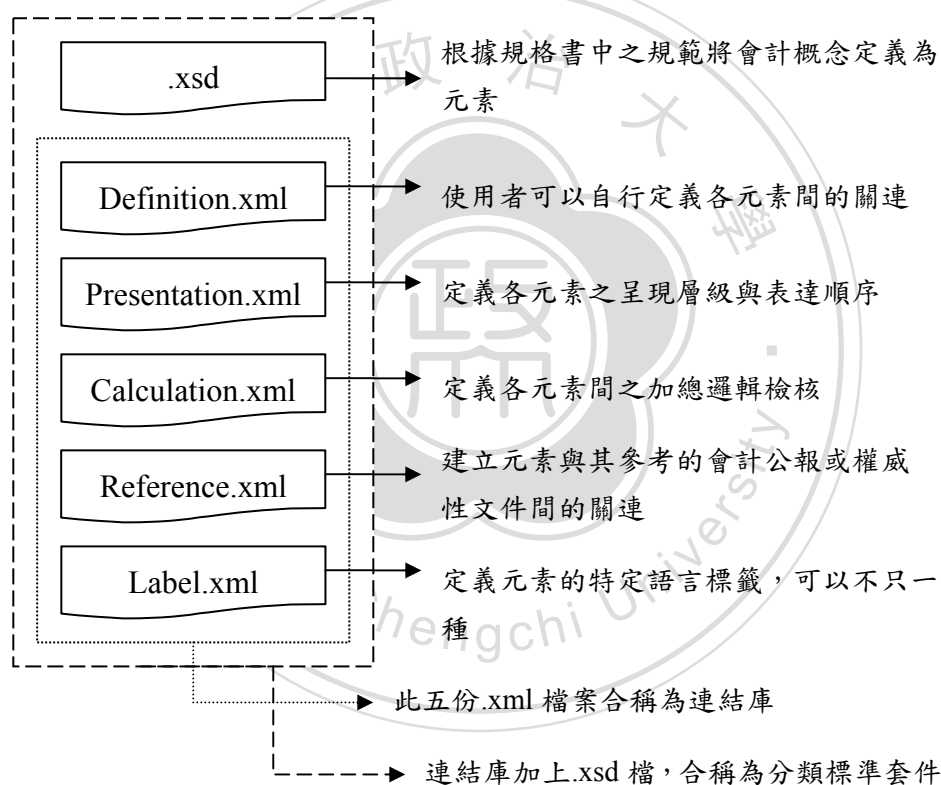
.xsd
根據規格書中之規範將會計概念定義為元素

Definition.xml
使用者可以自行定義各元素間的關連

Presentation.xml
定義各元素之呈現層級與表達順序

Calculation.xml
定義各元素間之加總邏輯檢核

Reference.xml
建立元素與其參考的會計公報或權威性文件間的關連

Label.xml
定義元素的特定語言標籤，可以不只一種

此五份.xml 檔案合稱為連結庫

連結庫加上.xsd 檔，合稱為分類標準套件

政 治 大 學
hengchi University